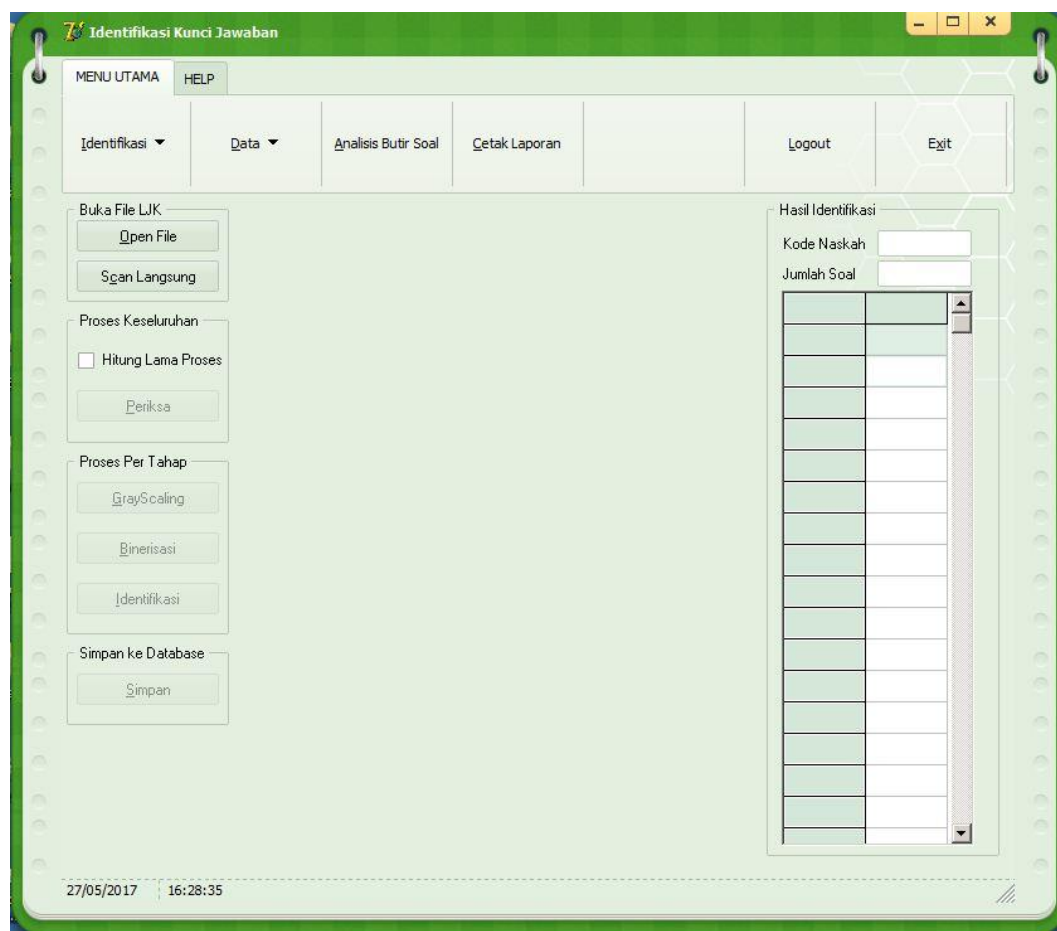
Identifikasi Kunci Jawaban

MENU UTAMA
HELP

Identifikasi
Data
Analisis Butir Soal
Cetak Laporan
Logout
Exit

Buka File LJK
Open File
Scan Langsung

Proses Keseluruhan
Hitung Lama Proses
Periksa

Proses Per Tahap
GrayScaling
Binerisasi
Identifikasi

Simpan ke Database
Simpan

Hasil Identifikasi
Kode Naskah
Jumlah Soal

27/05/2017
16:28:35